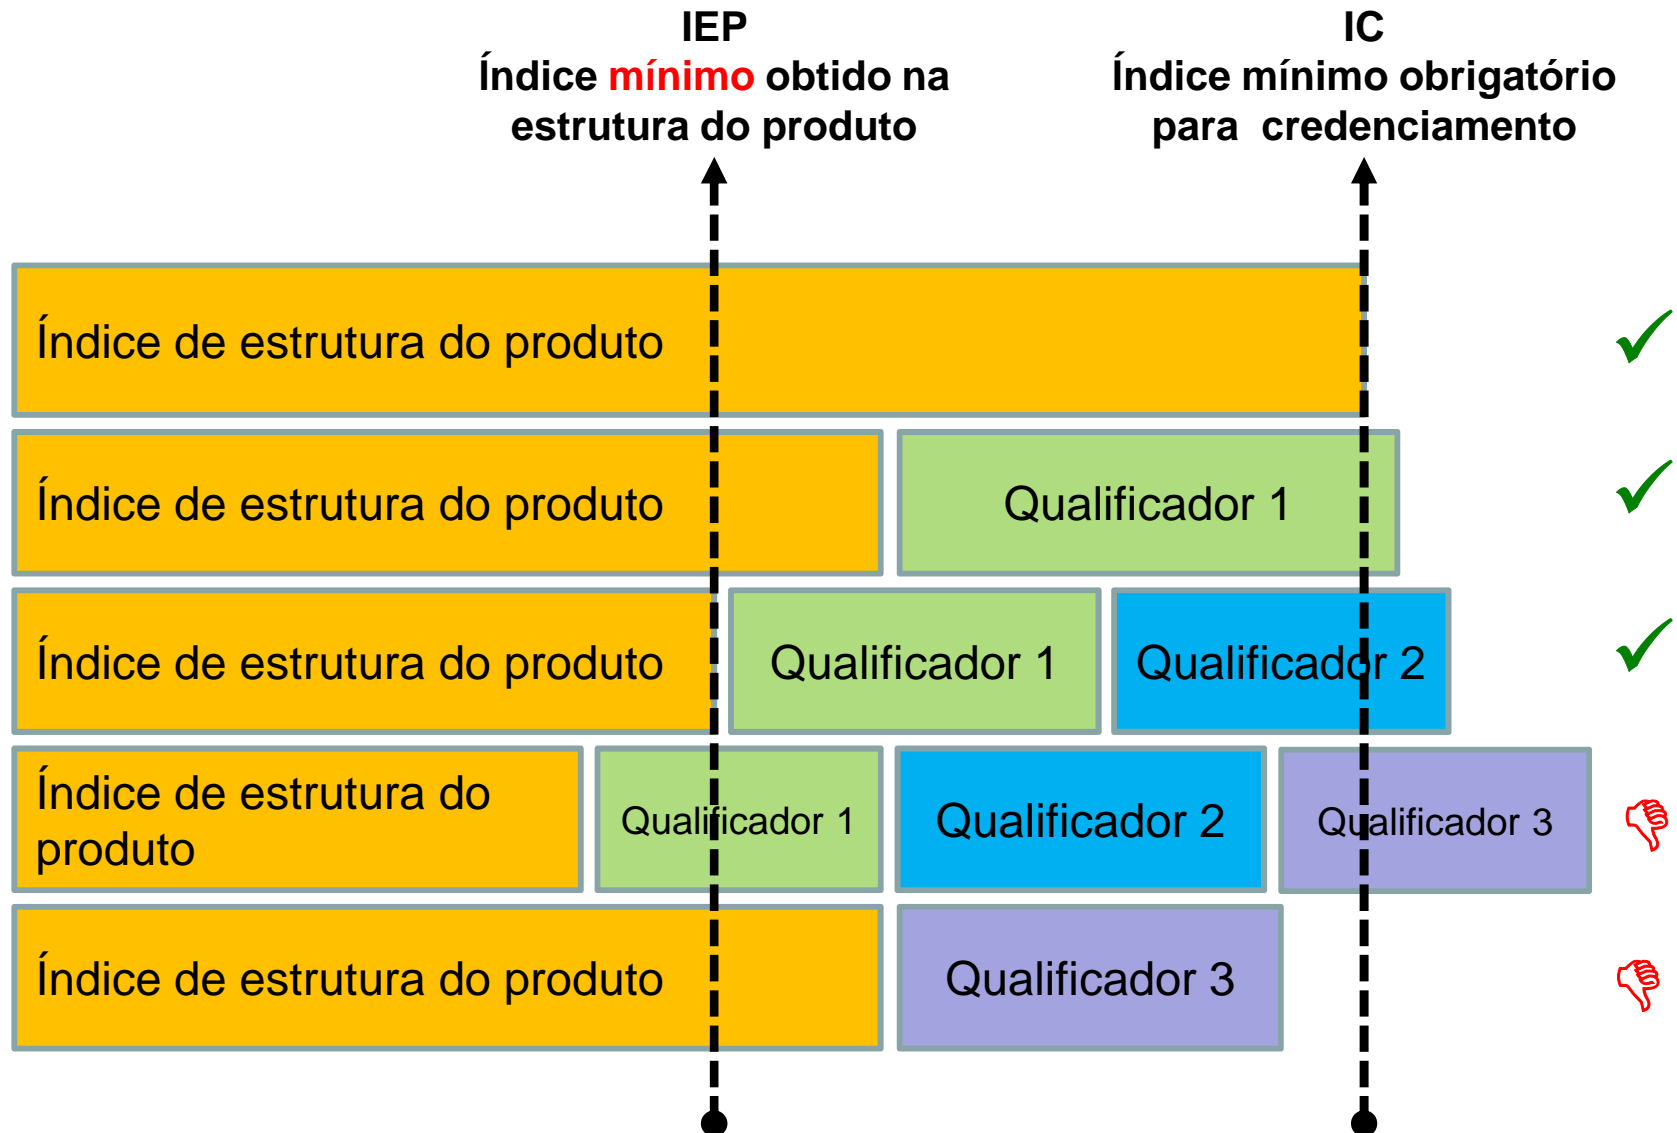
IEP
Índice mínimo obtido na estrutura do produto

IC
Índice mínimo obrigatório para credenciamento

Índice de estrutura do produto

Índice de estrutura do produto
Qualificador 1

Índice de estrutura do produto
Qualificador 1
Qualificador 2

Índice de estrutura do produto
Qualificador 1
Qualificador 2
Qualificador 3

Índice de estrutura do produto
Qualificador 3